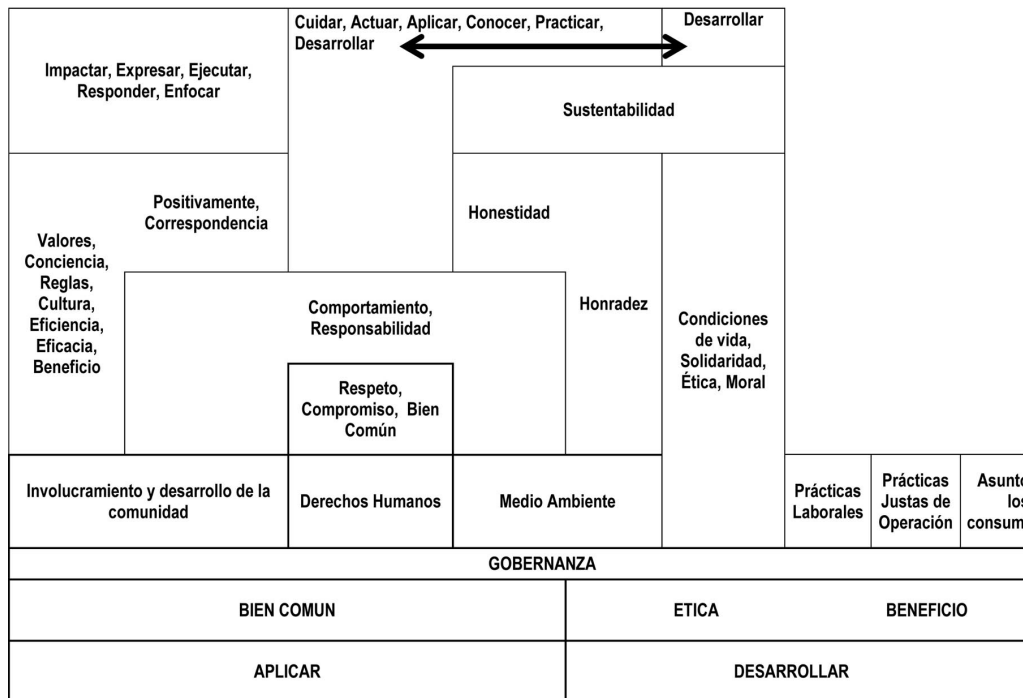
Cuidar, Actuar, Aplicar, Conocer, Practicar, Desarrollar

Desarrollar

Impactar, Expresar, Ejecutar, Responder, Enfocar

Sustentabilidad

Positivamente, Correspondencia

Valores, Conciencia, Reglas, Cultura, Eficiencia, Eficacia, Beneficio

Honestidad

Honradez

Comportamiento, Responsabilidad

Condiciones de vida, Solidaridad, Ética, Moral

Respeto, Compromiso, Bien Común

Involucramiento y desarrollo de la comunidad

Derechos Humanos

Medio Ambiente

Prácticas Laborales

Prácticas Justas de Operación

Asunt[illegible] lo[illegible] consum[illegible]

GOBERNANZA

BIEN COMUN

ETICA

BENEFICIO

APLICAR

DESARROLLAR